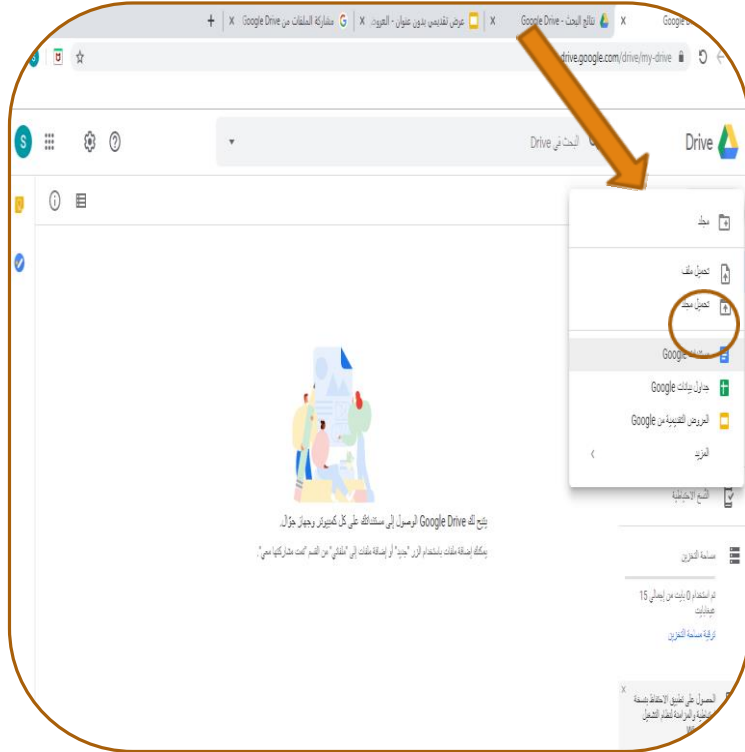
Google Drive - نتائج البحث X
عرض تقديمي بدون عنوان - العروض X
مشاركة الملفات من Google Drive X
+

drive.google.com/drive/my-drive

Drive
البحث في Drive

S

مجلد

تحميل ملف
تحميل مجلد

مستندات Google
جداول بيانات Google
العروض التقديمية من Google
المزيد

النسخ الاحتياطية

مساحة التخزين
تم استخدام 0 بايت من إجمالي 15 غيغابايت
ترقية مساحة التخزين

يتيح لك Google Drive الوصول إلى مستنداتك على كل كمبيوتر وجهاز جوّال.
يمكنك إضافة ملفات باستخدام الزر "جديد" أو إضافة ملفات إلى "ملفاتي" من القسم "تمت مشاركتها معي".

الحصول على تطبيق الاحتفاظ بنسخة احتياطية والمزامنة لنظام التشغيل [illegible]